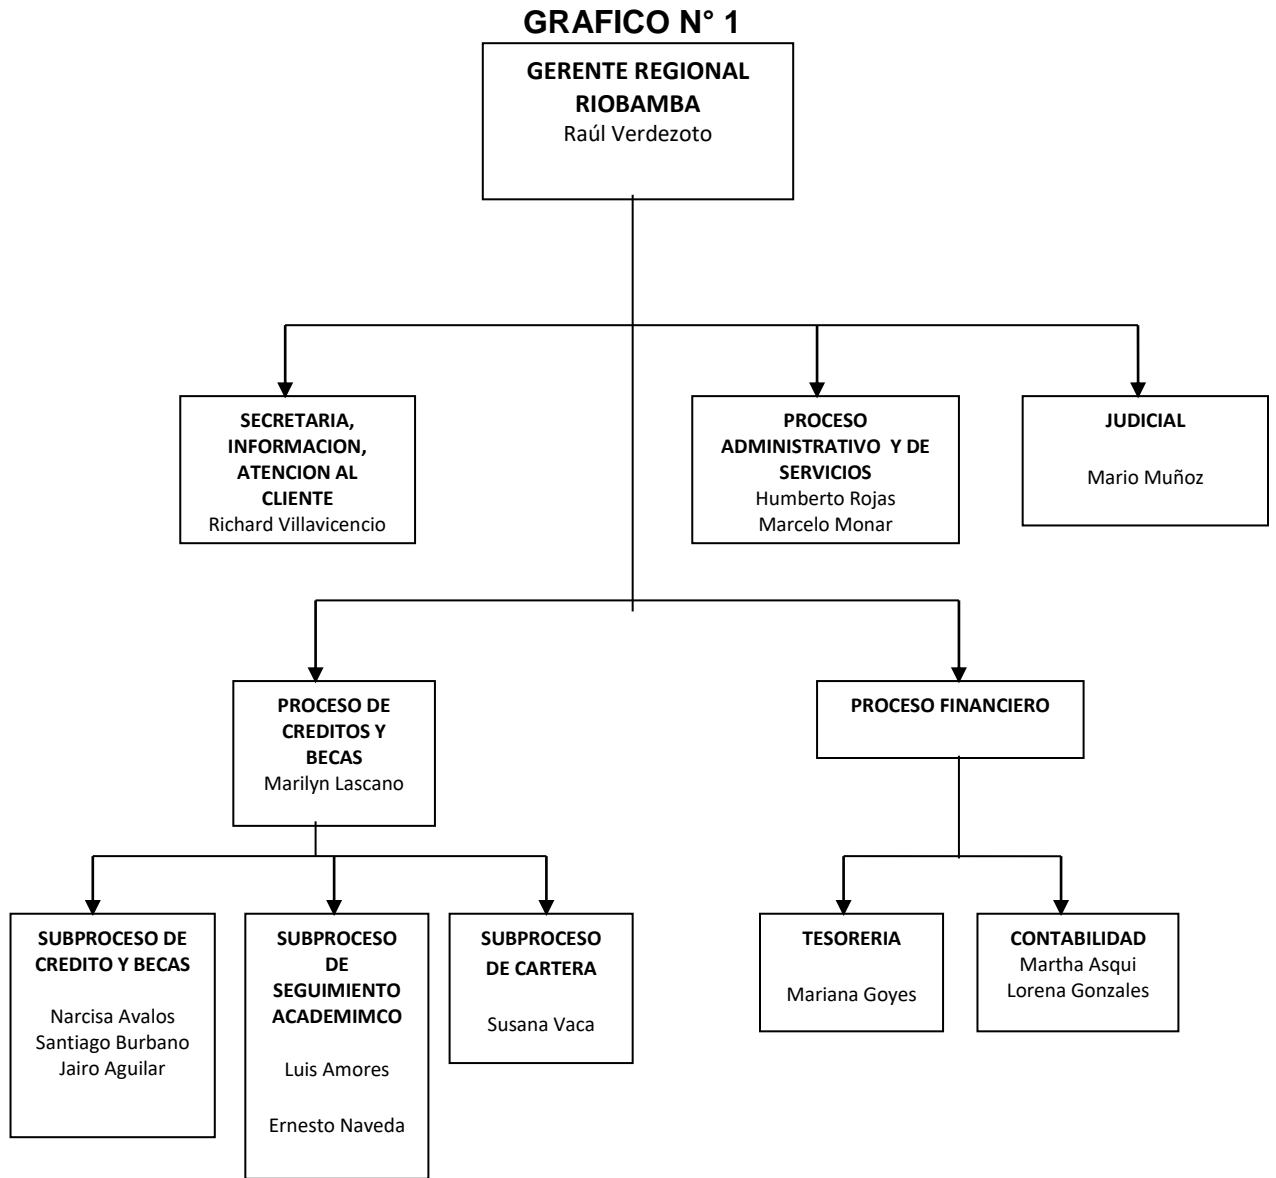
GRAFICO N° 1

GERENTE REGIONAL RIOBAMBA
Raúl Verdezoto

SECRETARIA, INFORMACION, ATENCION AL CLIENTE
Richard Villavicencio

PROCESO ADMINISTRATIVO Y DE SERVICIOS
Humberto Rojas
Marcelo Monar

JUDICIAL
Mario Muñoz

PROCESO DE CREDITOS Y BECAS
Marilyn Lascano

PROCESO FINANCIERO

SUBPROCESO DE CREDITO Y BECAS
Narcisa Avalos
Santiago Burbano
Jairo Aguilar

SUBPROCESO DE SEGUIMIENTO ACADEMIMCO
Luis Amores
Ernesto Naveda

SUBPROCESO DE CARTERA
Susana Vaca

TESORERIA
Mariana Goyes

CONTABILIDAD
Martha Asqui
Lorena Gonzales